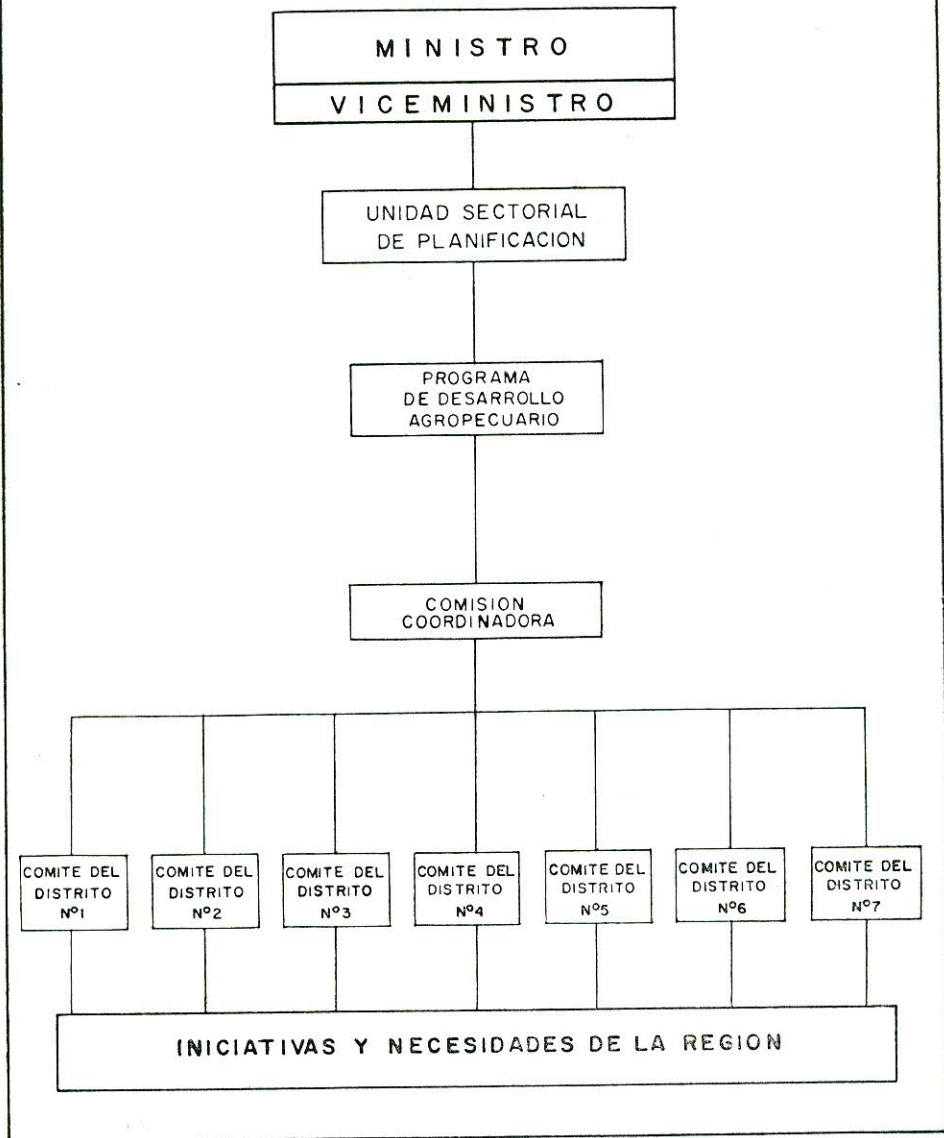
MINISTRO

VICEMINISTRO

UNIDAD SECTORIAL DE PLANIFICACION

PROGRAMA DE DESARROLLO AGROPECUARIO

COMISION COORDINADORA

COMITE DEL DISTRITO Nº1

COMITE DEL DISTRITO Nº2

COMITE DEL DISTRITO Nº3

COMITE DEL DISTRITO Nº4

COMITE DEL DISTRITO Nº5

COMITE DEL DISTRITO Nº6

COMITE DEL DISTRITO Nº7

INICIATIVAS Y NECESIDADES DE LA REGION